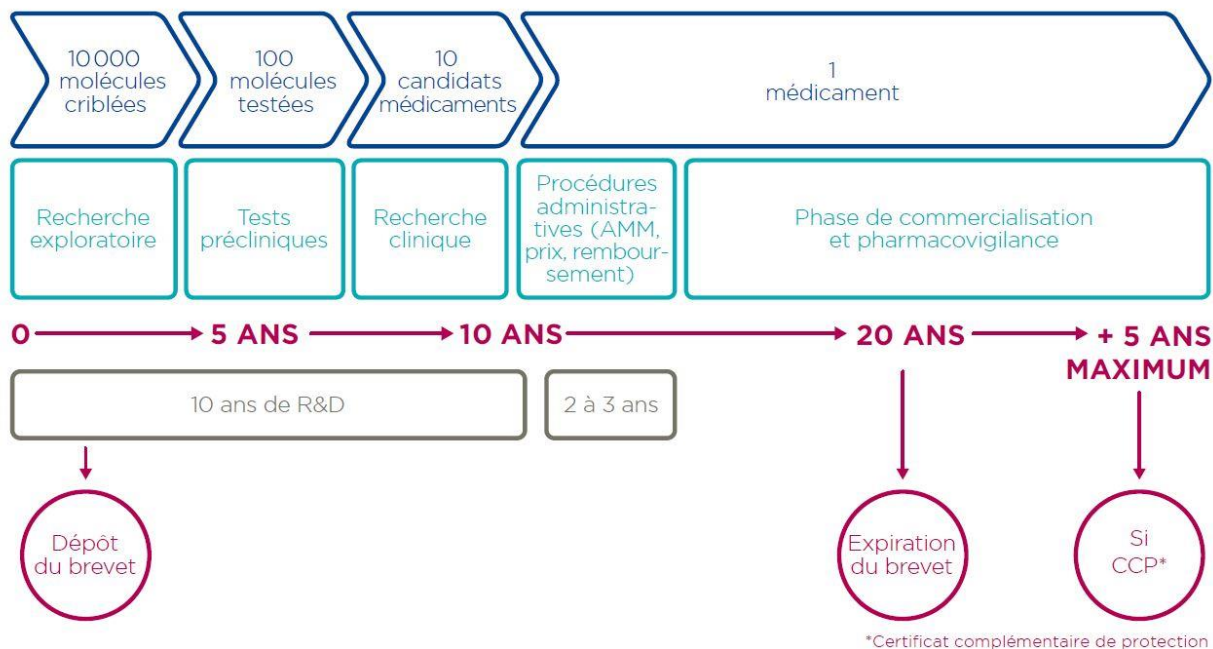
10 000 molécules criblées

100 molécules testées

10 candidats médicaments

1 médicament

Recherche exploratoire

Tests précliniques

Recherche clinique

Procédures administratives (AMM, prix, remboursement)

Phase de commercialisation et pharmacovigilance

0 → 5 ANS → 10 ANS → 20 ANS → + 5 ANS MAXIMUM

10 ans de R&D

2 à 3 ans

Dépôt du brevet

Expiration du brevet

Si CCP*

*Certificat complémentaire de protection